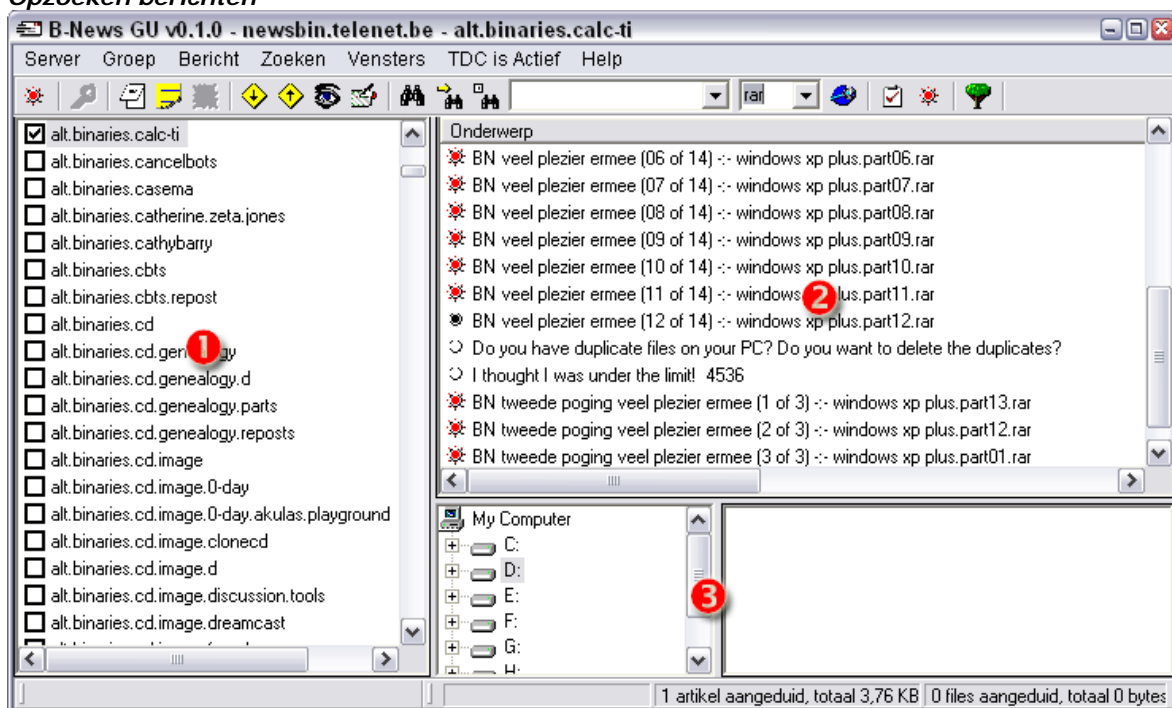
Opzoeken berichten

B-News GU v0.1.0 - newsbin.telenet.be - alt.binaries.calc-ti

Server Groep Bericht Zoeken Vensters TDC is Actief Help

rar

alt.binaries.calc-ti
alt.binaries.cancelbots
alt.binaries.casema
alt.binaries.catherine.zeta.jones
alt.binaries.cathybarry
alt.binaries.cbts
alt.binaries.cbts.repost
alt.binaries.cd
alt.binaries.cd.gen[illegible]gy
alt.binaries.cd.genealogy.d
alt.binaries.cd.genealogy.parts
alt.binaries.cd.genealogy.reposts
alt.binaries.cd.image
alt.binaries.cd.image.0-day
alt.binaries.cd.image.0-day.akulas.playground
alt.binaries.cd.image.clonecd
alt.binaries.cd.image.d
alt.binaries.cd.image.discussion.tools
alt.binaries.cd.image.dreamcast

1

Onderwerp
BN veel plezier ermee (06 of 14) -:- windows xp plus.part06.rar
BN veel plezier ermee (07 of 14) -:- windows xp plus.part07.rar
BN veel plezier ermee (08 of 14) -:- windows xp plus.part08.rar
BN veel plezier ermee (09 of 14) -:- windows xp plus.part09.rar
BN veel plezier ermee (10 of 14) -:- windows xp plus.part10.rar
BN veel plezier ermee (11 of 14) -:- windows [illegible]plus.part11.rar
BN veel plezier ermee (12 of 14) -:- windows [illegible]plus.part12.rar
Do you have duplicate files on your PC? Do you want to delete the duplicates?
I thought I was under the limit! 4536
BN tweede poging veel plezier ermee (1 of 3) -:- windows xp plus.part13.rar
BN tweede poging veel plezier ermee (2 of 3) -:- windows xp plus.part12.rar
BN tweede poging veel plezier ermee (3 of 3) -:- windows xp plus.part01.rar

2

My Computer
C:
D:
E:
F:
G:
H:

3

1 artikel aangeduid, totaal 3,76 KB | 0 files aangeduid, totaal 0 bytes